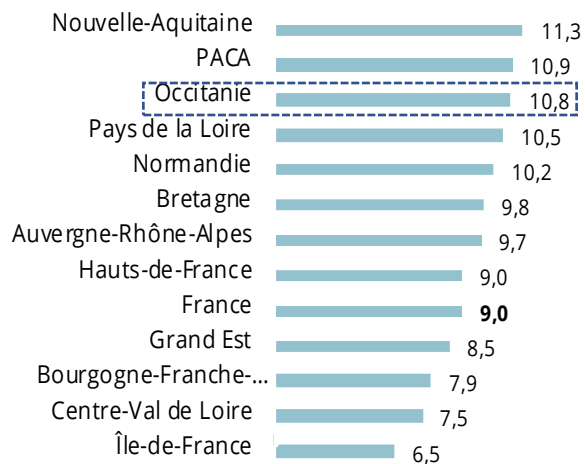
| Région | Valeur |
|---|---|
| Nouvelle-Aquitaine | 11,3 |
| PACA | 10,9 |
| Occitanie | 10,8 |
| Pays de la Loire | 10,5 |
| Normandie | 10,2 |
| Bretagne | 9,8 |
| Auvergne-Rhône-Alpes | 9,7 |
| Hauts-de-France | 9,0 |
| France | **9,0** |
| Grand Est | 8,5 |
| Bourgogne-Franche-... | 7,9 |
| Centre-Val de Loire | 7,5 |
| Île-de-France | 6,5 |